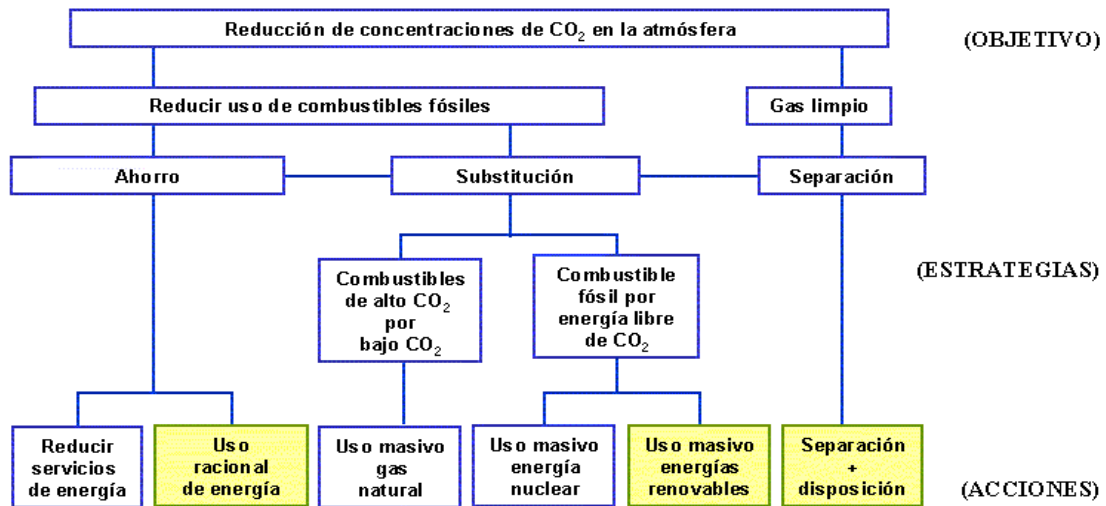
Reducción de concentraciones de $CO_2$ en la atmósfera

(OBJETIVO)

Reducir uso de combustibles fósiles

Gas limpio

Ahorro

Substitución

Separación

Combustibles de alto $CO_2$ por bajo $CO_2$

Combustible fósil por energía libre de $CO_2$

(ESTRATEGIAS)

Reducir servicios de energía

Uso racional de energía

Uso masivo gas natural

Uso masivo energía nuclear

Uso masivo energías renovables

Separación + disposición

(ACCIONES)